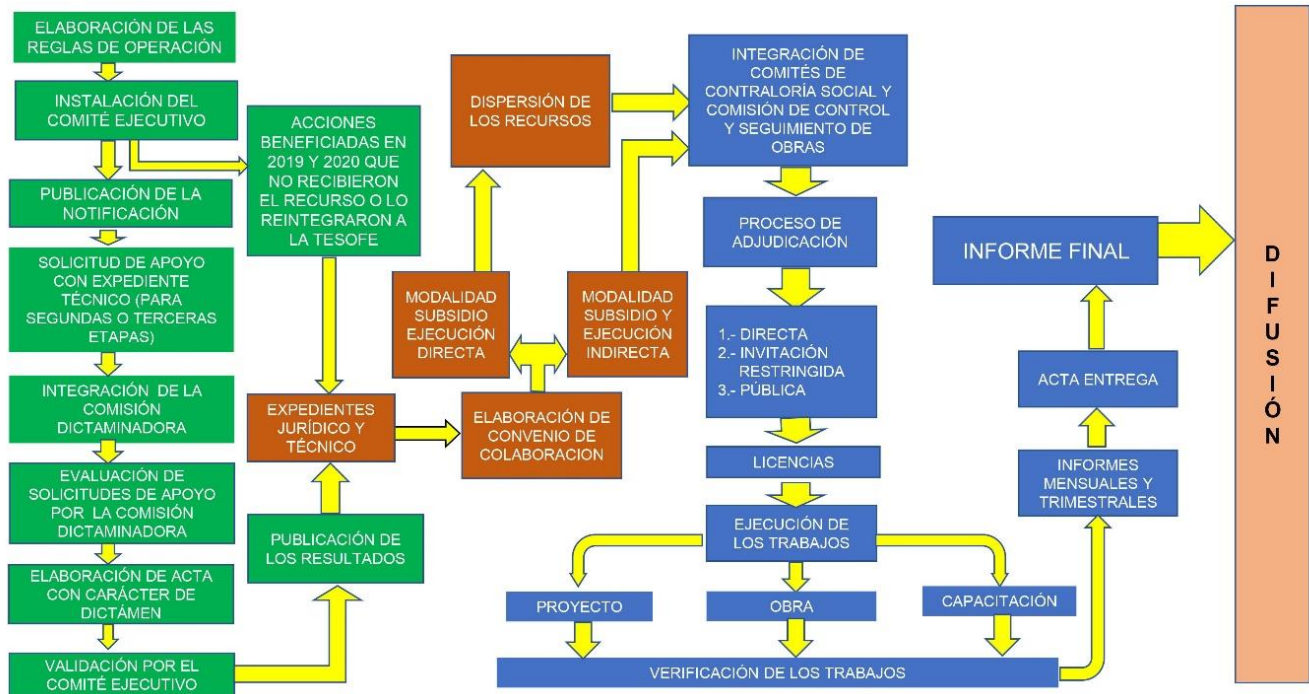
ELABORACIÓN DE LAS REGLAS DE OPERACIÓN

INSTALACIÓN DEL COMITÉ EJECUTIVO

PUBLICACIÓN DE LA NOTIFICACIÓN

SOLICITUD DE APOYO CON EXPEDIENTE TÉCNICO (PARA SEGUNDAS O TERCERAS ETAPAS)

INTEGRACIÓN DE LA COMISIÓN DICTAMINADORA

EVALUACIÓN DE SOLICITUDES DE APOYO POR LA COMISIÓN DICTAMINADORA

ELABORACIÓN DE ACTA CON CARÁCTER DE DICTÁMEN

VALIDACIÓN POR EL COMITÉ EJECUTIVO

ACCIONES BENEFICIADAS EN 2019 Y 2020 QUE NO RECIBIERON EL RECURSO O LO REINTEGRARON A LA TESOFE

EXPEDIENTES JURÍDICO Y TÉCNICO

PUBLICACIÓN DE LOS RESULTADOS

DISPERSIÓN DE LOS RECURSOS

MODALIDAD SUBSIDIO EJECUCIÓN DIRECTA

MODALIDAD SUBSIDIO Y EJECUCIÓN INDIRECTA

ELABORACIÓN DE CONVENIO DE COLABORACION

INTEGRACIÓN DE COMITÉS DE CONTRALORÍA SOCIAL Y COMISIÓN DE CONTROL Y SEGUIMIENTO DE OBRAS

PROCESO DE ADJUDICACIÓN

1.- DIRECTA
2.- INVITACIÓN RESTRINGIDA
3.- PÚBLICA

LICENCIAS

EJECUCIÓN DE LOS TRABAJOS

PROYECTO

OBRA

CAPACITACIÓN

VERIFICACIÓN DE LOS TRABAJOS

INFORMES MENSUALES Y TRIMESTRALES

ACTA ENTREGA

INFORME FINAL

DIFUSIÓN